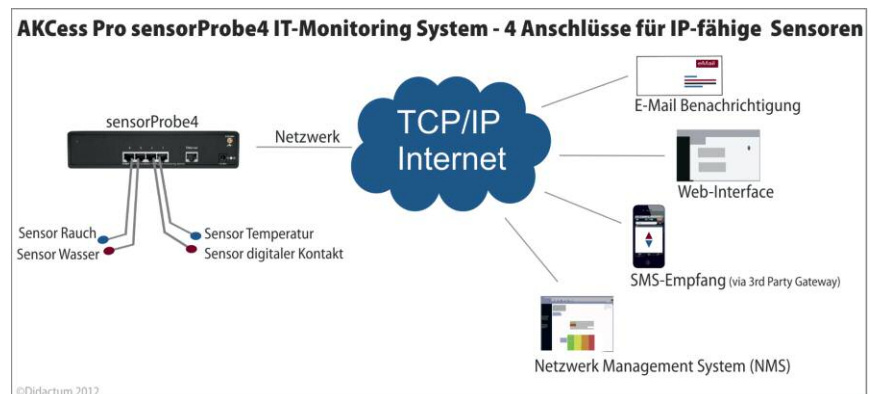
AKCess Pro sensorProbe4 IT-Monitoring System - 4 Anschlüsse für IP-fähige Sensoren

sensorProbe4

Netzwerk

TCP/IP Internet

E-Mail Benachrichtigung

Web-Interface

SMS-Empfang (via 3rd Party Gateway)

Netzwerk Management System (NMS)

Sensor Rauch

Sensor Wasser

Sensor Temperatur

Sensor digitaler Kontakt

©Didactum 2012